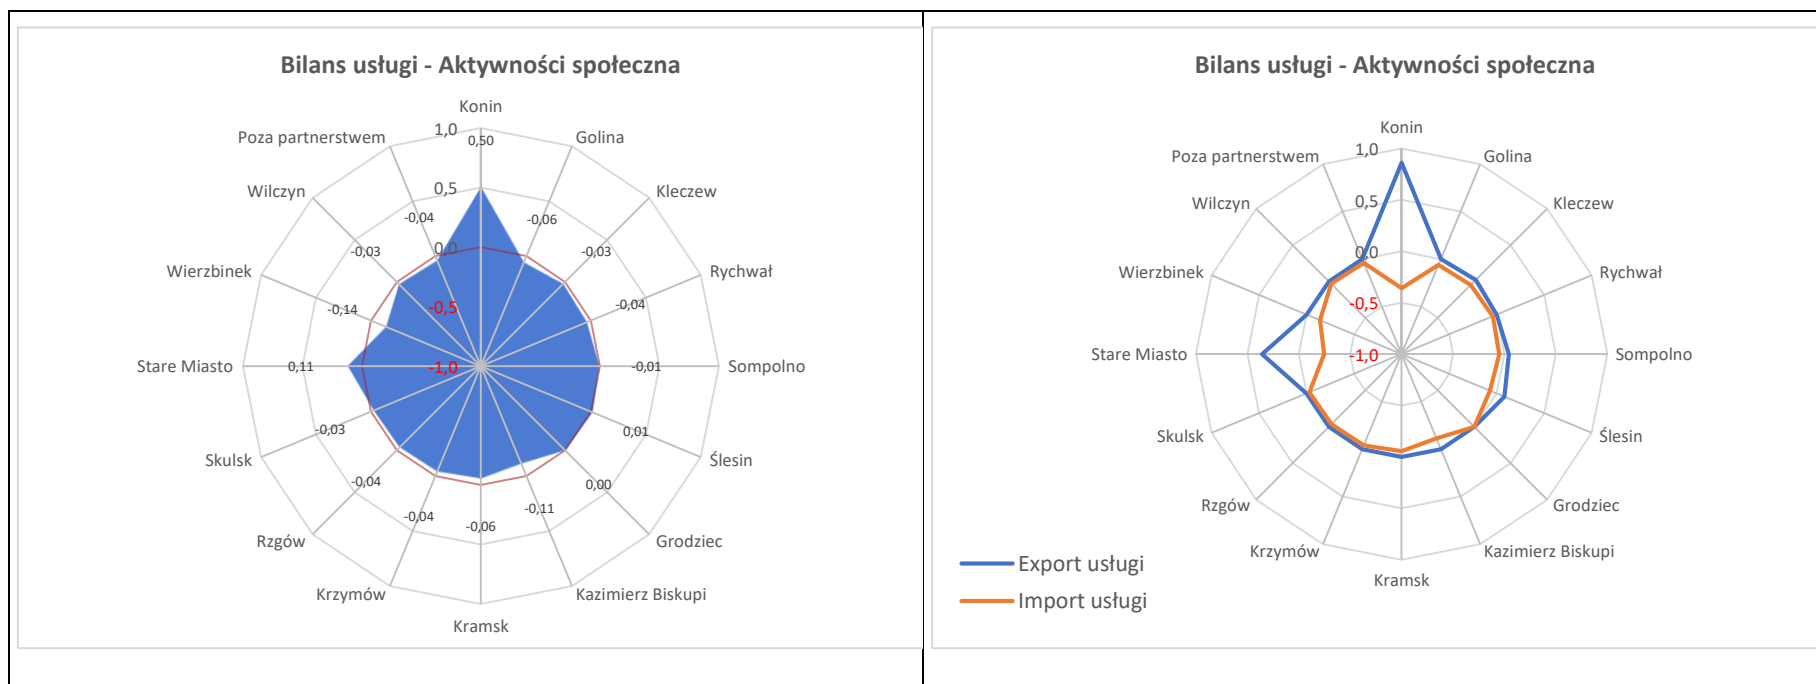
Bilans usługi - Aktywności społeczna

Konin
1,0
0,50
Golina
Poza partnerstwem
Wilczyn
Kleczew
0,5
-0,04
-0,06
0,0
-0,03
-0,03
Rychwał
Wierzbinek
-0,04
-0,14
-0,5
Stare Miasto
0,11
-1,0
-0,01
Sompolno
-0,03
0,01
Skulsk
Ślesin
-0,04
0,00
-0,11
-0,04
-0,06
Rzgów
Grodziec
Krzymów
Kazimierz Biskupi
Kramsk

Bilans usługi - Aktywności społeczna

Konin
1,0
Poza partnerstwem
Golina
Wilczyn
Kleczew
0,5
0,0
Wierzbinek
Rychwał
-0,5
Stare Miasto
-1,0
Sompolno
Skulsk
Ślesin
Rzgów
Grodziec
Krzymów
Kazimierz Biskupi
Kramsk

Export usługi
Import usługi